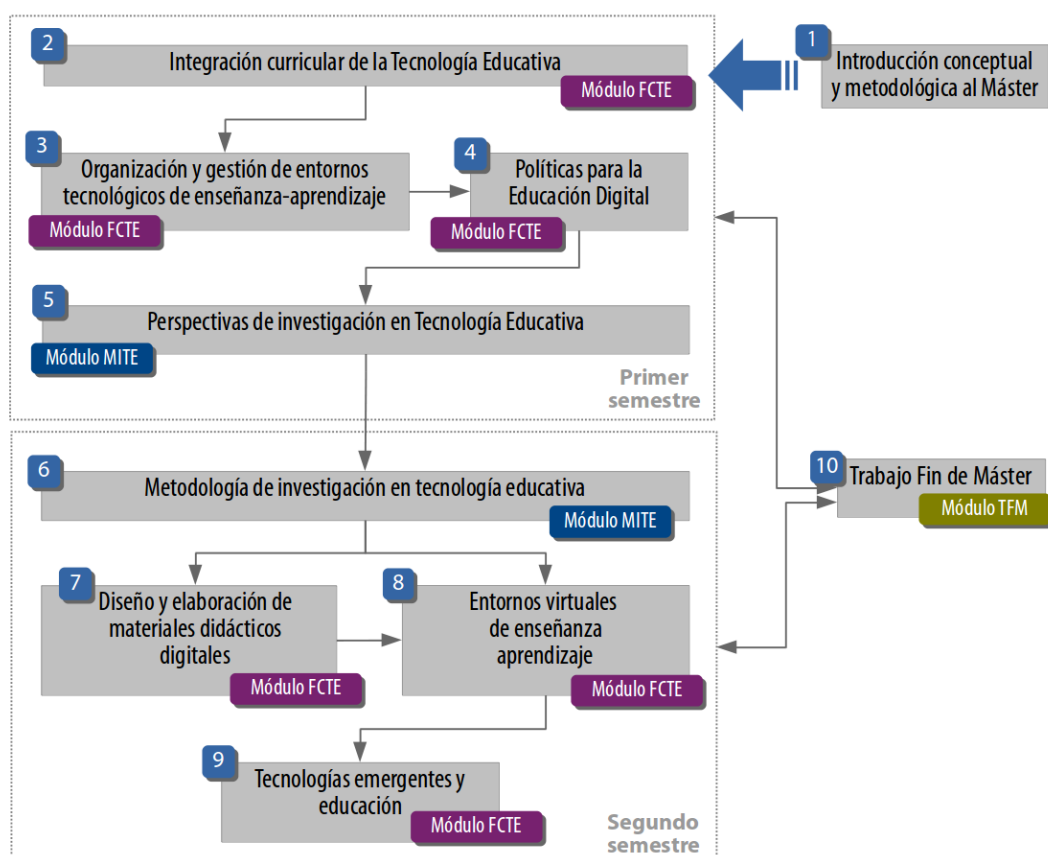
1
Introducción conceptual y metodológica al Máster

2
Integración curricular de la Tecnología Educativa
Módulo FCTE

3
Organización y gestión de entornos tecnológicos de enseñanza-aprendizaje
Módulo FCTE

4
Políticas para la Educación Digital
Módulo FCTE

5
Perspectivas de investigación en Tecnología Educativa
Módulo MITE

Primer semestre

6
Metodología de investigación en tecnología educativa
Módulo MITE

7
Diseño y elaboración de materiales didácticos digitales
Módulo FCTE

8
Entornos virtuales de enseñanza aprendizaje
Módulo FCTE

9
Tecnologías emergentes y educación
Módulo FCTE

Segundo semestre

10
Trabajo Fin de Máster
Módulo TFM